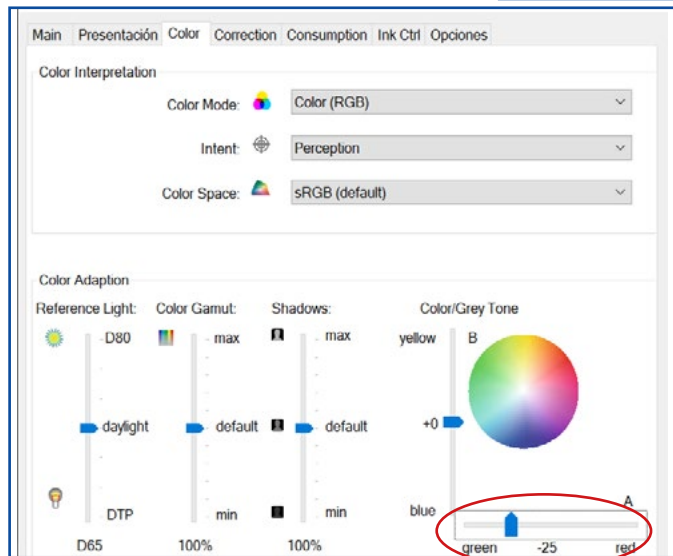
Main Presentación Color Correction Consumption Ink Ctrl Opciones

Color Interpretation

Color Mode: Color (RGB)

Intent: Perception

Color Space: sRGB (default)

Color Adaption

Reference Light: Color Gamut: Shadows: Color/Grey Tone

D80 max max yellow B

daylight default default +0

DTP min min blue A

D65 100% 100% green -25 red